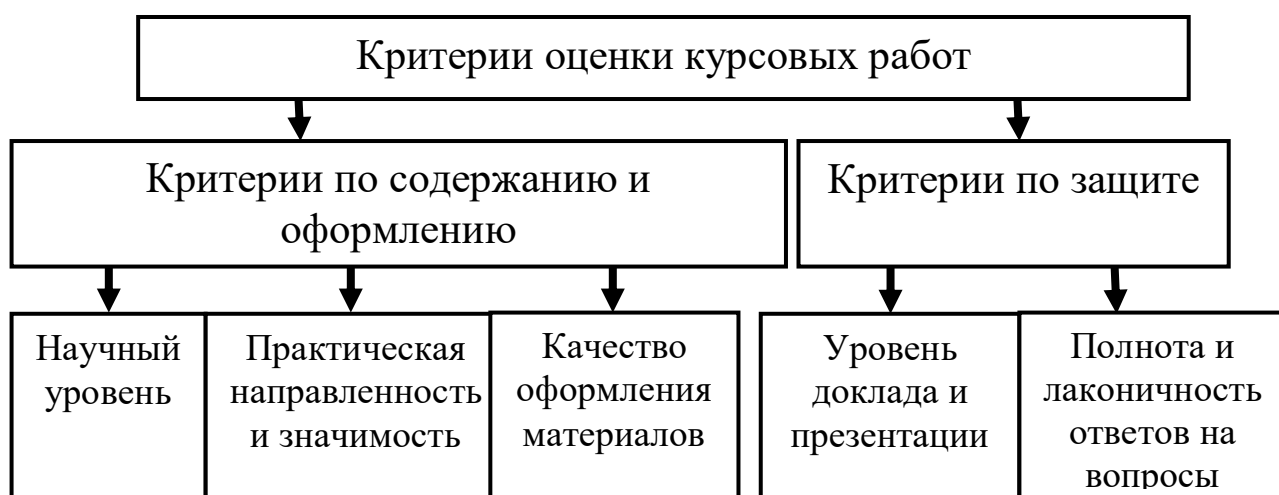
Критерии оценки курсовых работ

Критерии по содержанию и оформлению

Критерии по защите

Научный уровень

Практическая направленность и значимость

Качество оформления материалов

Уровень доклада и презентации

Полнота и лаконичность ответов на вопросы